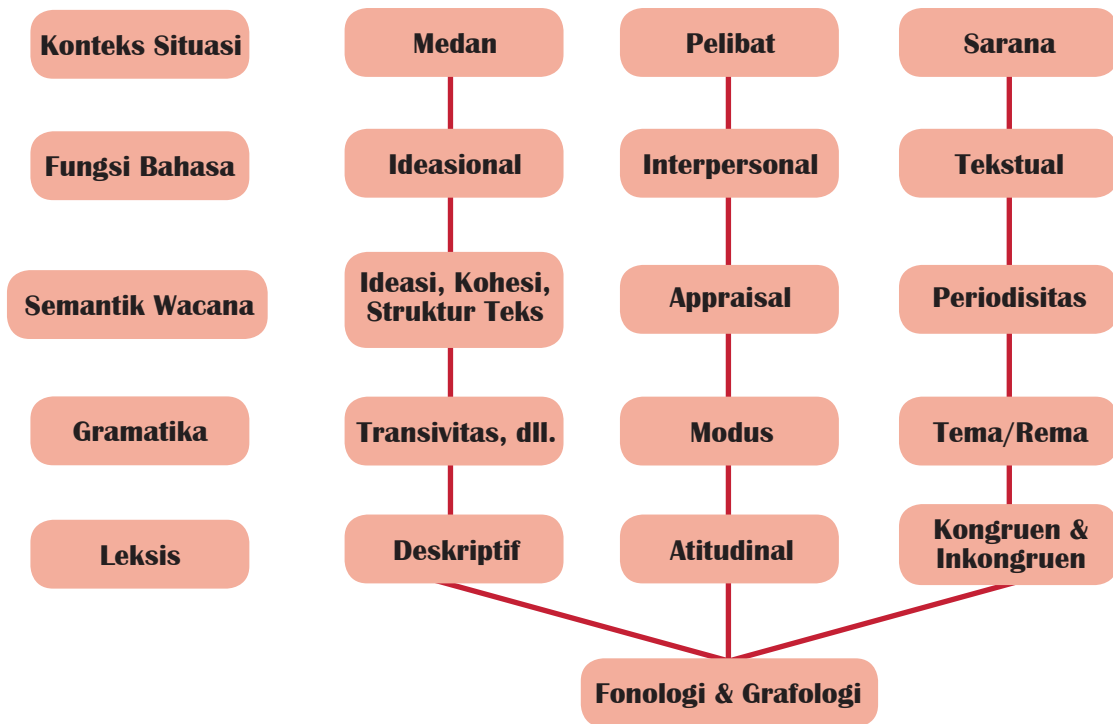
Konteks Situasi
Medan
Pelibat
Sarana

Fungsi Bahasa
Ideasional
Interpersonal
Tekstual

Semantik Wacana
Ideasi, Kohesi, Struktur Teks
Appraisal
Periodisitas

Gramatika
Transivitas, dll.
Modus
Tema/Rema

Leksis
Deskriptif
Atitudinal
Kongruen & Inkongruen

Fonologi & Grafologi